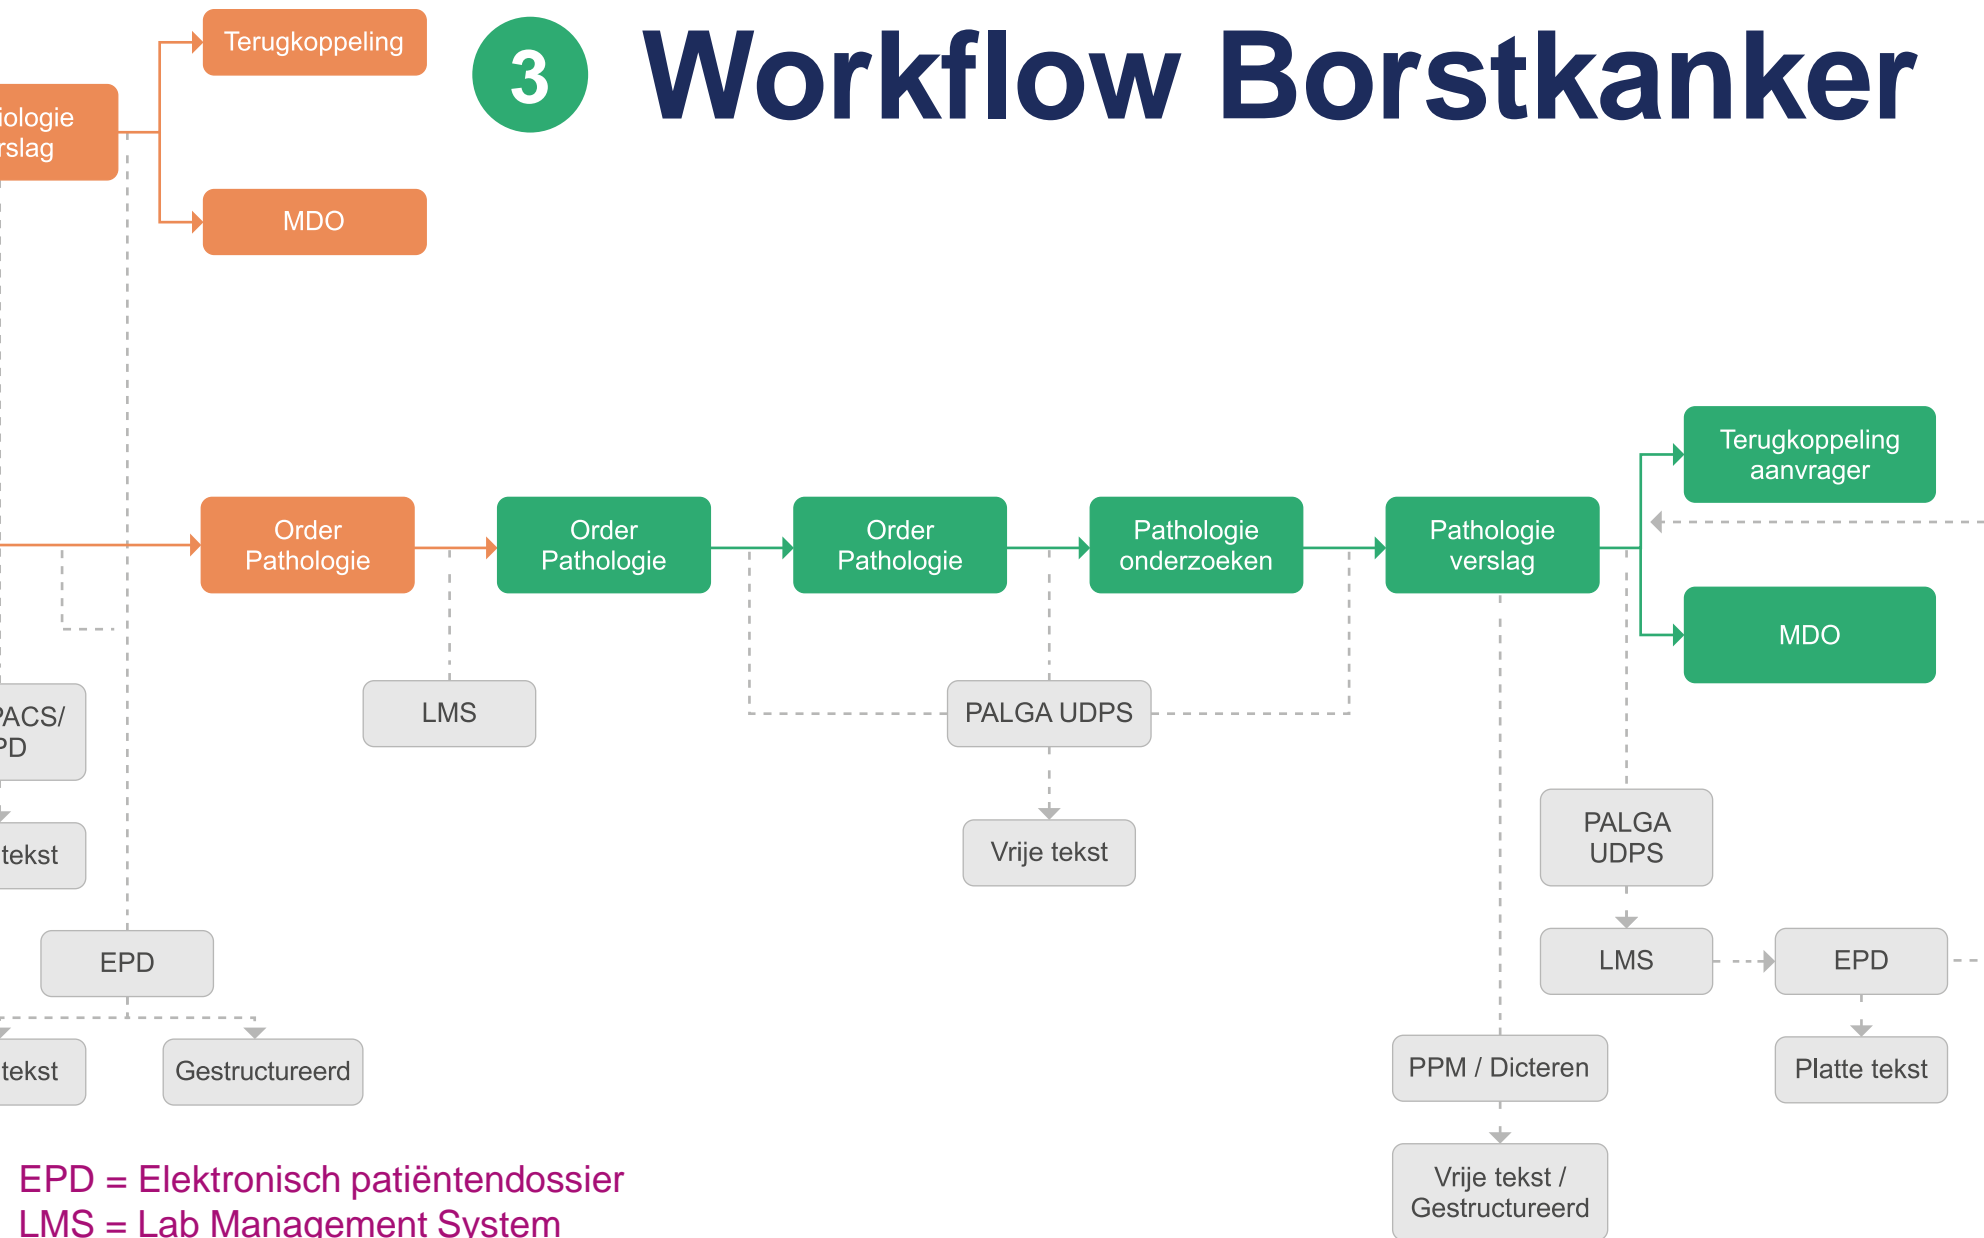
3 Workflow Borstkanker

iologie
rslag

Terugkoppeling

MDO

Order Pathologie

Order Pathologie

Order Pathologie

Pathologie onderzoeken

Pathologie verslag

Terugkoppeling aanvrager

MDO

ACS/
PD

LMS

PALGA UDPS

tekst

Vrije tekst

PALGA UDPS

EPD

LMS

EPD

tekst

Gestructureerd

PPM / Dicteren

Platte tekst

Vrije tekst / Gestructureerd

EPD = Elektronisch patiëntendossier
LMS = Lab Management System